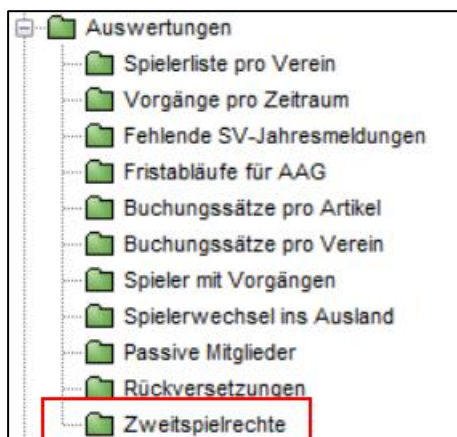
Auswertungen
Spielerliste pro Verein
Vorgänge pro Zeitraum
Fehlende SV-Jahresmeldungen
Fristabläufe für AAG
Buchungssätze pro Artikel
Buchungssätze pro Verein
Spieler mit Vorgängen
Spielerwechsel ins Ausland
Passive Mitglieder
Rückversetzungen
Zweitspielrechte